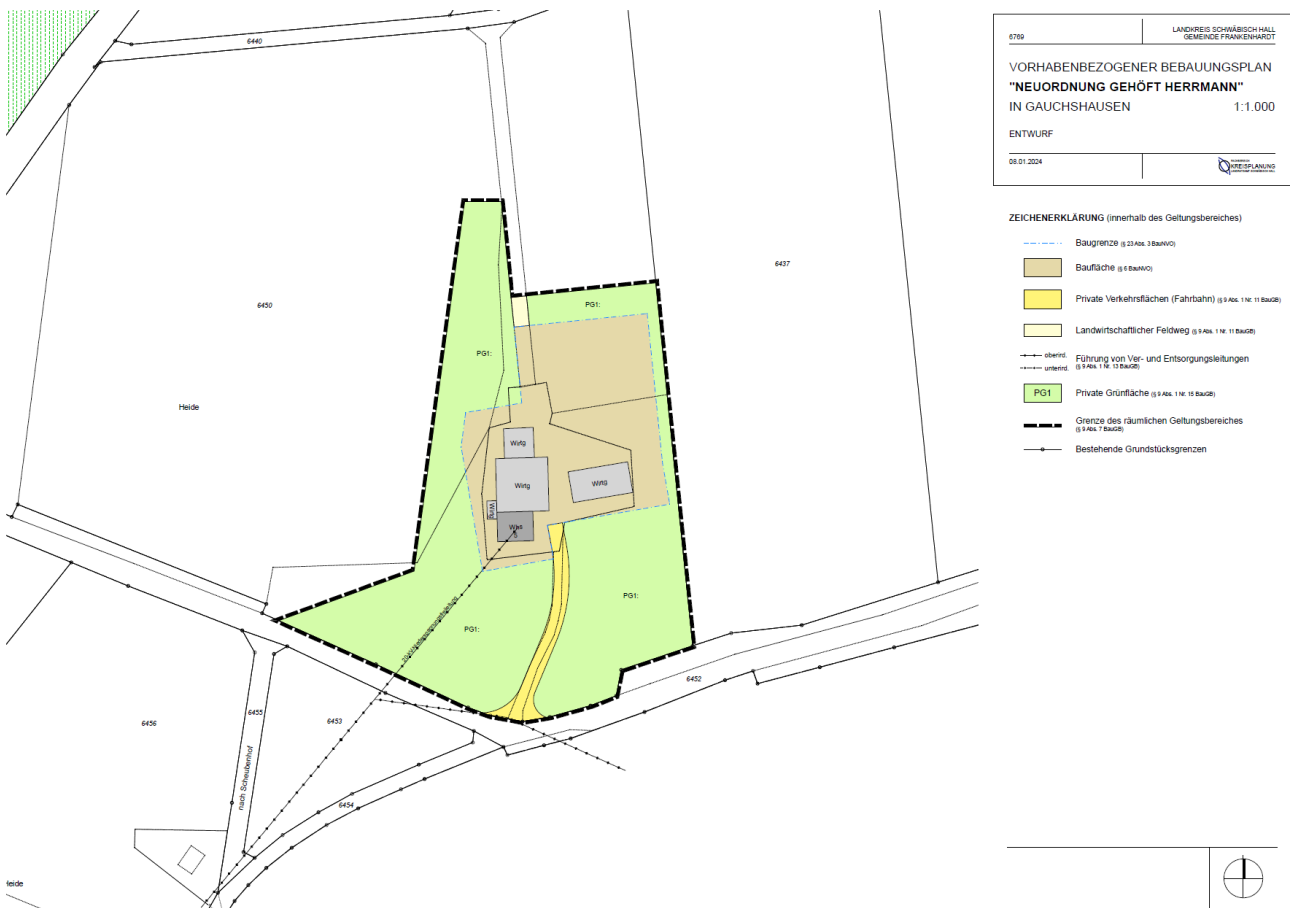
6769

LANDKREIS SCHWÄBISCH HALL
GEMEINDE FRANKENHARDT

VORHABENBEZOGENER BEBAUUNGSPLAN
"NEUORDNUNG GEHÖFT HERRMANN"
IN GAUCHSHAUSEN 1:1.000

ENTWURF

08.01.2024

KREISPLANUNG

ZEICHENERKLÄRUNG (innerhalb des Geltungsbereiches)

Baugrenze (§ 23 Abs. 3 BauNVO)

Baufläche (§ 6 BauNVO)

Private Verkehrsflächen (Fahrbahn) (§ 9 Abs. 1 Nr. 11 BauGB)

Landwirtschaftlicher Feldweg (§ 9 Abs. 1 Nr. 11 BauGB)

oberird.
unterird.
Führung von Ver- und Entsorgungsleitungen (§ 9 Abs. 1 Nr. 13 BauGB)

PG1 Private Grünfläche (§ 9 Abs. 1 Nr. 15 BauGB)

Grenze des räumlichen Geltungsbereiches (§ 9 Abs. 7 BauGB)

Bestehende Grundstücksgrenzen

6440

6437

6450

Heide

PG1:

PG1:

Wirtg

Wirtg

Wirtg

Wirtg

Wsh

PG1:

PG1:

6452

6456

6455

6453

nach Scheuberhof

6454

Heide

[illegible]